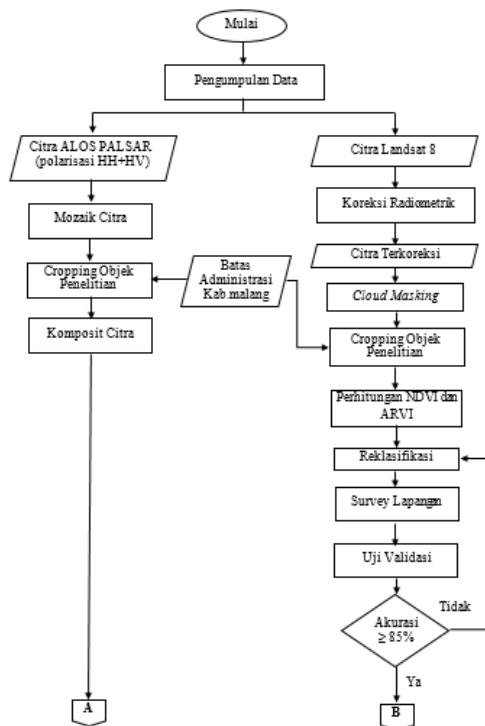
Mulai

Pengumpulan Data

Citra ALOS PALSAR (polarisasi HH+HV)

Mozaik Citra

Cropping Objek Penelitian

Komposit Citra

Batas Administrasi Kab malang

Citra Landsat 8

Koreksi Radiometrik

Citra Terkoreksi

Cloud Masking

Cropping Objek Penelitian

Perhitungan NDVI dan ARVI

Reklasifikasi

Survey Lapangan

Uji Validasi

Akurasi $\geq 85\%$

Tidak

Ya

A

B